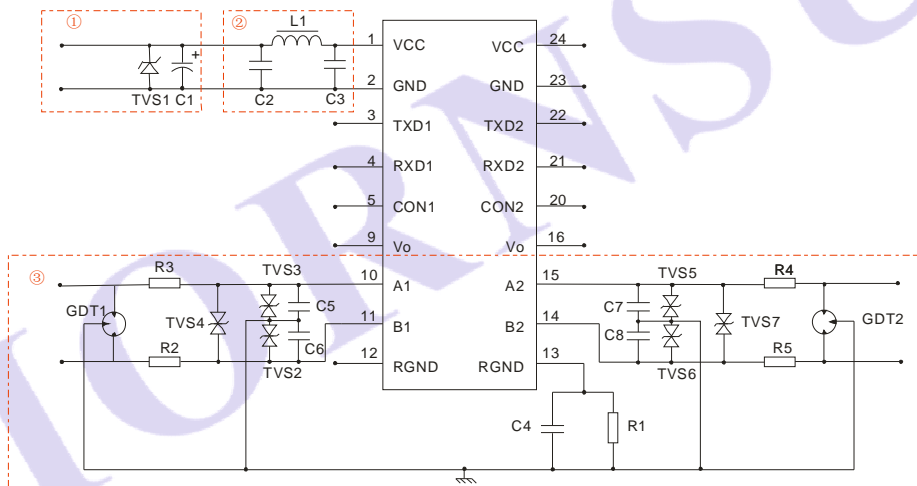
①
②
L1
+
TVS1 C1
C2
C3
1 VCC
2 GND
3 TXD1
4 RXD1
5 CON1
9 Vo
10 A1
11 B1
12 RGND
VCC 24
GND 23
TXD2 22
RXD2 21
CON2 20
Vo 16
A2 15
B2 14
RGND 13
③
R3
TVS3
GDT1
TVS4
C5
C6
R2
TVS2
TVS5
R4
C7
C8
TVS7
GDT2
R5
TVS6
C4
R1